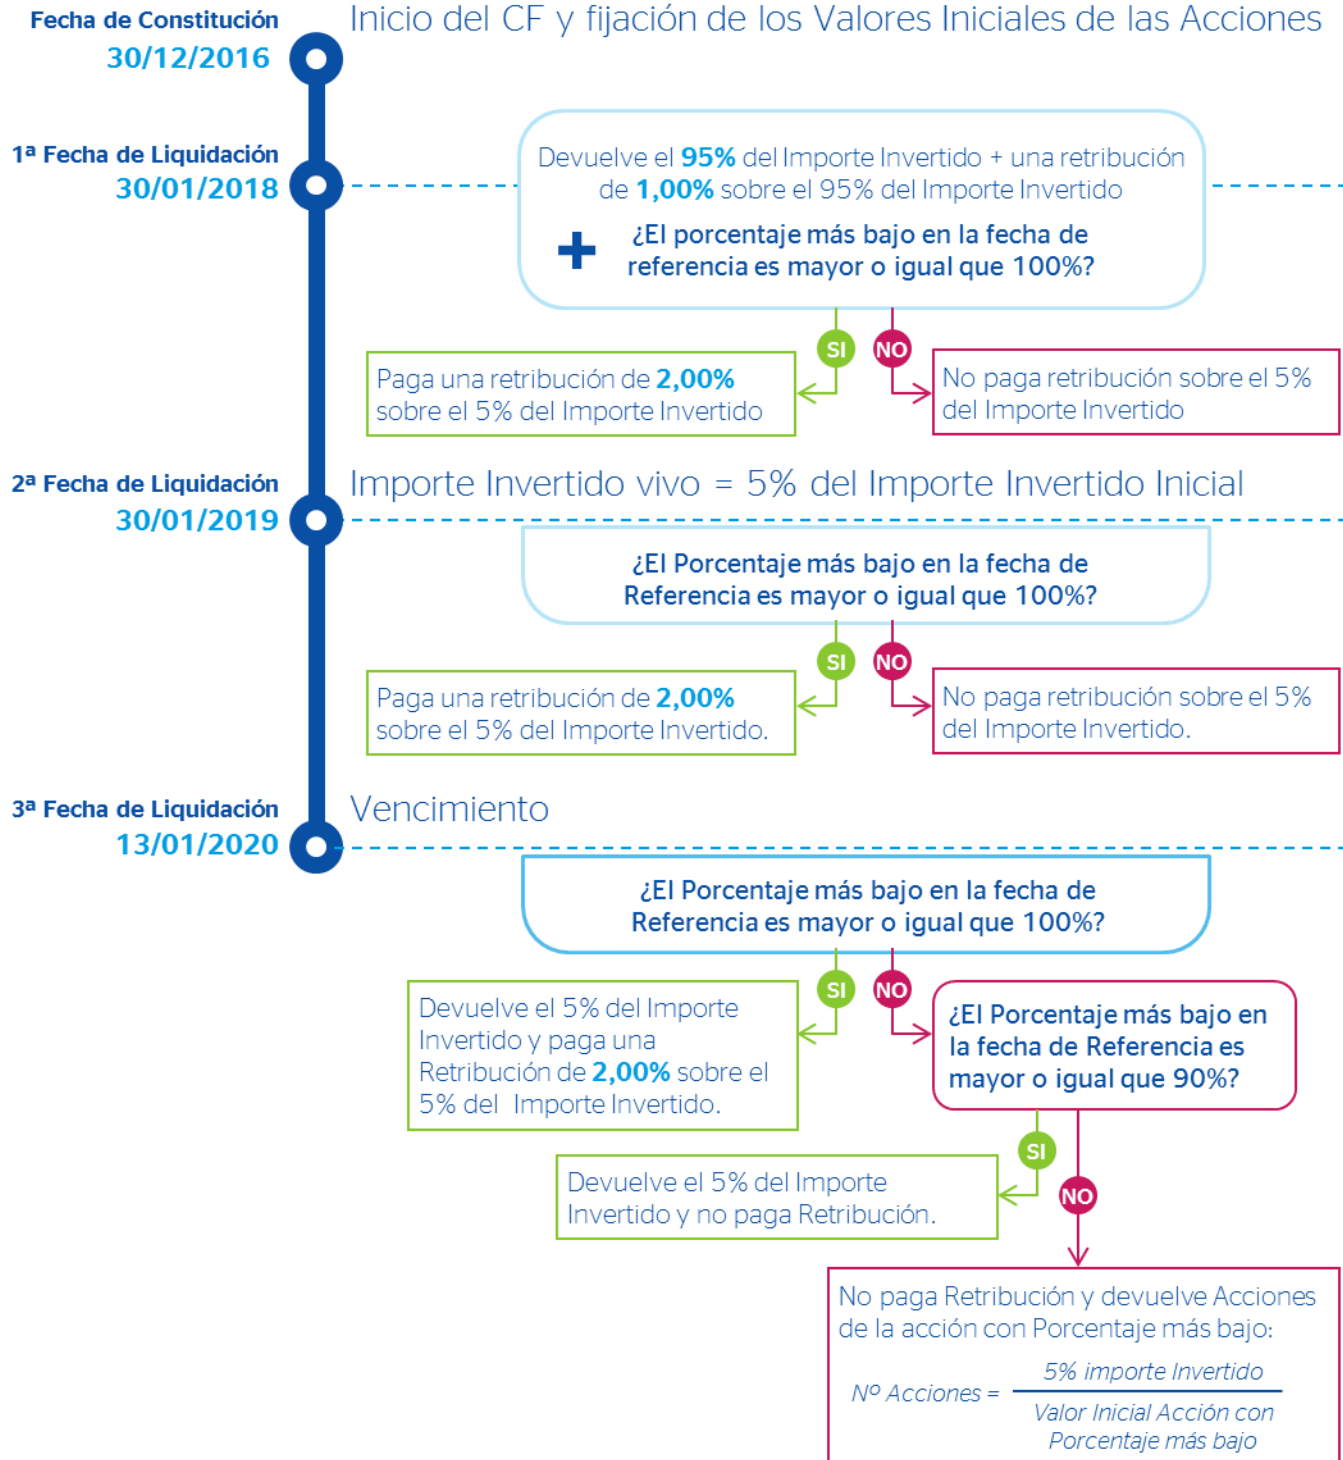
Fecha de Constitución
30/12/2016

Inicio del CF y fijación de los Valores Iniciales de las Acciones

1ª Fecha de Liquidación
30/01/2018

Devuelve el 95% del Importe Invertido + una retribución de 1,00% sobre el 95% del Importe Invertido

+ ¿El porcentaje más bajo en la fecha de referencia es mayor o igual que 100%?

SI

NO

Paga una retribución de 2,00% sobre el 5% del Importe Invertido

No paga retribución sobre el 5% del Importe Invertido

2ª Fecha de Liquidación
30/01/2019

Importe Invertido vivo = 5% del Importe Invertido Inicial

¿El Porcentaje más bajo en la fecha de Referencia es mayor o igual que 100%?

SI

NO

Paga una retribución de 2,00% sobre el 5% del Importe Invertido.

No paga retribución sobre el 5% del Importe Invertido.

3ª Fecha de Liquidación
13/01/2020

Vencimiento

¿El Porcentaje más bajo en la fecha de Referencia es mayor o igual que 100%?

SI

NO

Devuelve el 5% del Importe Invertido y paga una Retribución de 2,00% sobre el 5% del Importe Invertido.

¿El Porcentaje más bajo en la fecha de Referencia es mayor o igual que 90%?

SI

Devuelve el 5% del Importe Invertido y no paga Retribución.

NO

No paga Retribución y devuelve Acciones de la acción con Porcentaje más bajo:

$Nº\ Acciones = \frac{5\%\ importe\ Invertido}{Valor\ Inicial\ Acción\ con\ Porcentaje\ más\ bajo}$